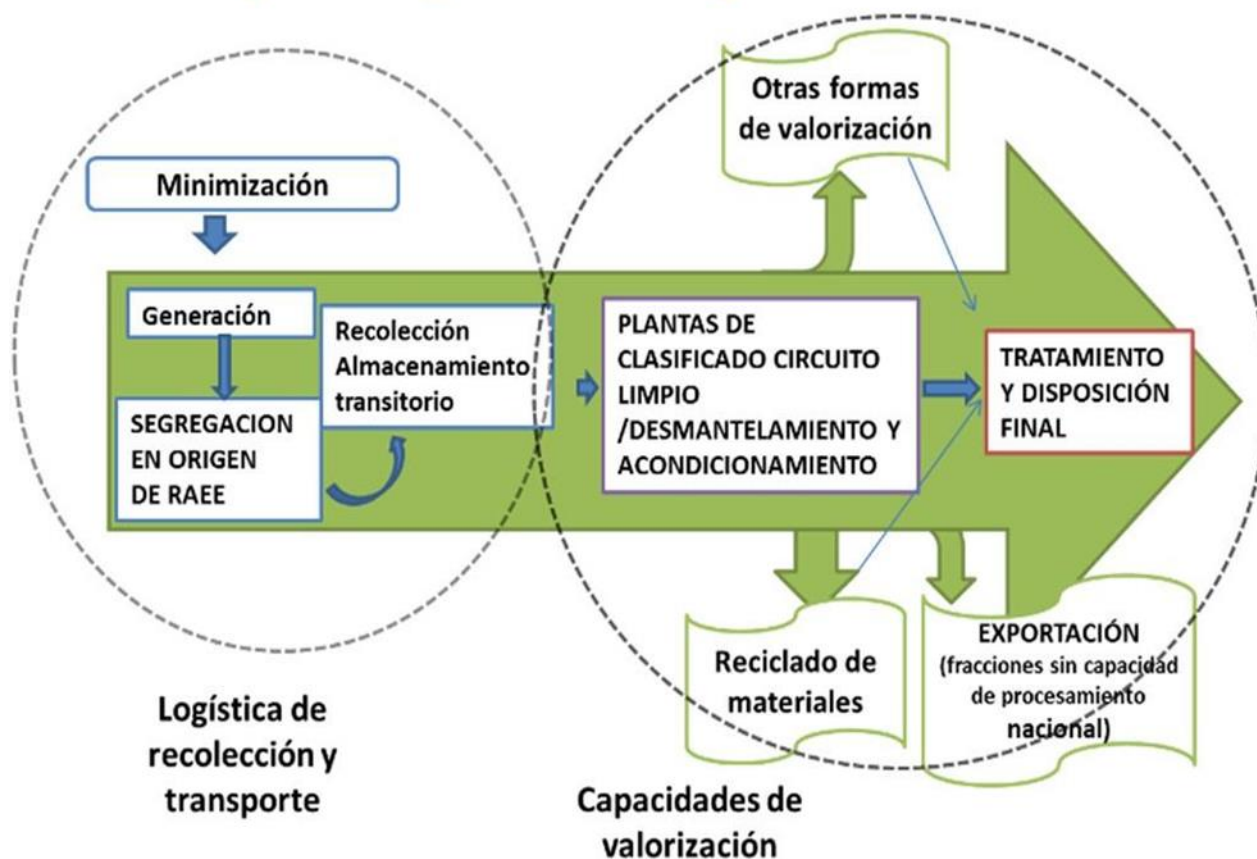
Otras formas de valorización

Minimización

Generación

SEGREGACION EN ORIGEN DE RAEE

Recolección Almacenamiento transitorio

PLANTAS DE CLASIFICADO CIRCUITO LIMPIO /DESMANTELAMIENTO Y ACONDICIONAMIENTO

TRATAMIENTO Y DISPOSICIÓN FINAL

Reciclado de materiales

EXPORTACIÓN (fracciones sin capacidad de procesamiento nacional)

Logística de recolección y transporte

Capacidades de valorización